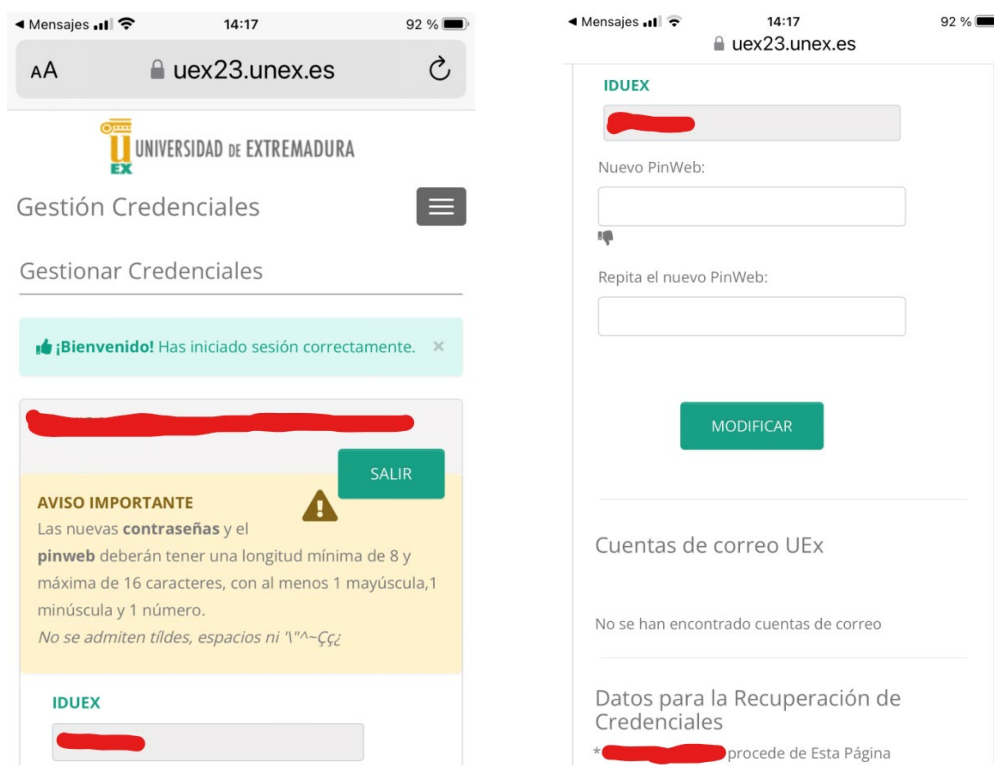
◄ Mensajes 14:17 92 %
AA uex23.unex.es

UNIVERSIDAD DE EXTREMADURA
U
EX

Gestión Credenciales

Gestionar Credenciales

¡Bienvenido! Has iniciado sesión correctamente. ×

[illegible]

SALIR

AVISO IMPORTANTE
Las nuevas **contraseñas** y el **pinweb** deberán tener una longitud mínima de 8 y máxima de 16 caracteres, con al menos 1 mayúscula,1 minúscula y 1 número.
*No se admiten tildes, espacios ni '\"^~Çç¿*

IDUEX
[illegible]

◄ Mensajes 14:17 92 %
uex23.unex.es

IDUEX
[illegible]

Nuevo PinWeb:

Repita el nuevo PinWeb:

MODIFICAR

Cuentas de correo UEx

No se han encontrado cuentas de correo

Datos para la Recuperación de Credenciales

*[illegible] procede de Esta Página